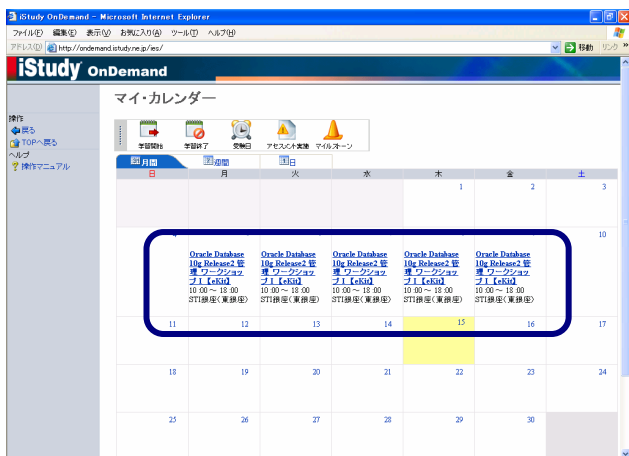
iStudy OnDemand - Microsoft Internet Explorer

ファイル(F) 編集(E) 表示(V) お気に入り(A) ツール(T) ヘルプ(H)

アドレス(D) http://ondemand.istudy.ne.jp/ies/ 移動 リンク »

iStudy OnDemand

操作
戻る
TOPへ戻る
ヘルプ
操作マニュアル

マイ・カレンダー

学習開始 学習終了 受験日 アセスメント実施 マイルストーン

月間 週間 日

| 日 | 月 | 火 | 水 | 木 | 金 | 土 |
|---|---|---|---|---|---|---|
| | | | | 1 | 2 | 3 |
| 4 | Oracle Database 10g Release2 管理 ワークショップ I【eKit】 10:00 ～ 18:00 STI銀座(東銀座) | Oracle Database 10g Release2 管理 ワークショップ I【eKit】 10:00 ～ 18:00 STI銀座(東銀座) | Oracle Database 10g Release2 管理 ワークショップ I【eKit】 10:00 ～ 18:00 STI銀座(東銀座) | Oracle Database 10g Release2 管理 ワークショップ I【eKit】 10:00 ～ 18:00 STI銀座(東銀座) | Oracle Database 10g Release2 管理 ワークショップ I【eKit】 10:00 ～ 18:00 STI銀座(東銀座) | 10 |
| 11 | 12 | 13 | 14 | 15 | 16 | 17 |
| 18 | 19 | 20 | 21 | 22 | 23 | 24 |
| 25 | 26 | 27 | 28 | 29 | 30 | |